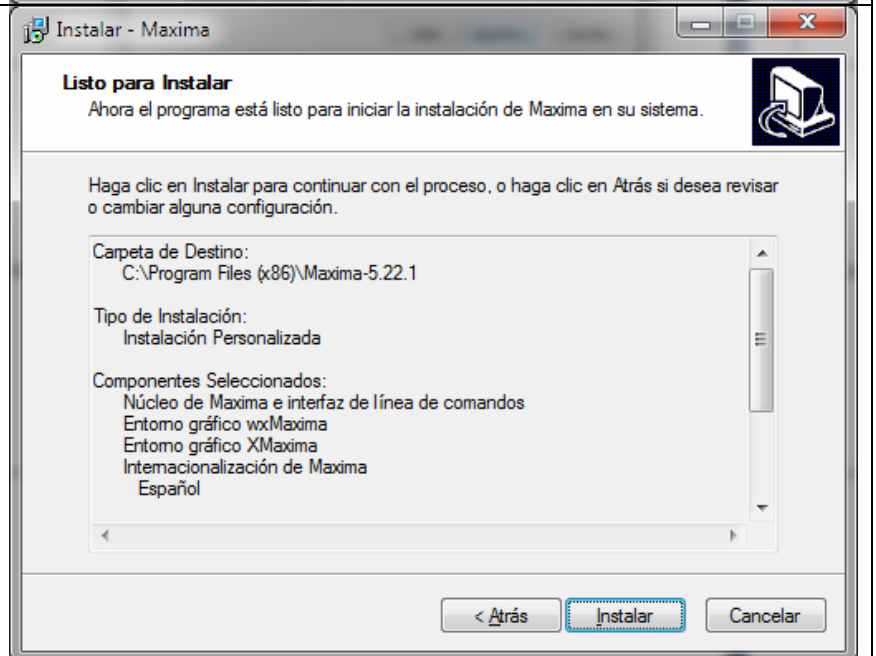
Instalar - Maxima

Listo para Instalar
Ahora el programa está listo para iniciar la instalación de Maxima en su sistema.

Haga clic en Instalar para continuar con el proceso, o haga clic en Atrás si desea revisar o cambiar alguna configuración.

Carpeta de Destino:
C:\Program Files (x86)\Maxima-5.22.1

Tipo de Instalación:
Instalación Personalizada

Componentes Seleccionados:
Núcleo de Maxima e interfaz de línea de comandos
Entorno gráfico wxMaxima
Entorno gráfico XMaxima
Internacionalización de Maxima
Español

< Atrás
Instalar
Cancelar